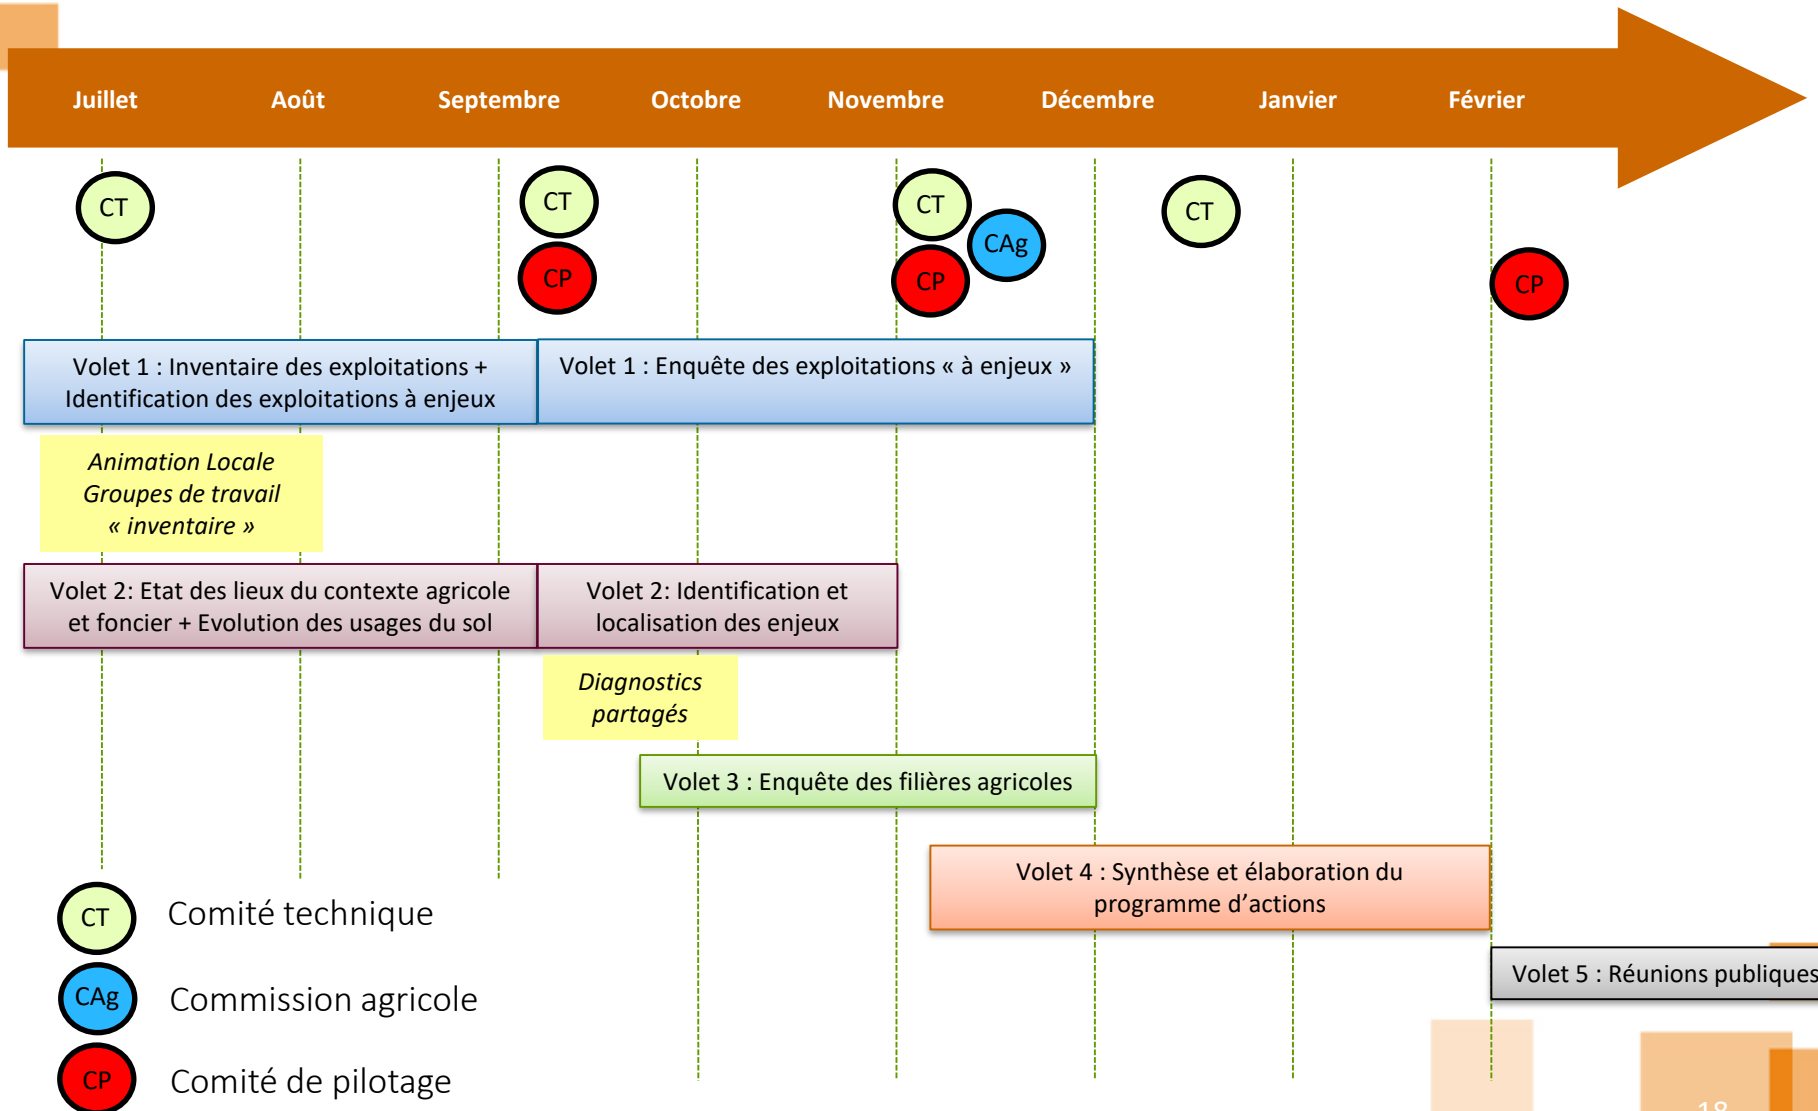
Juillet Août Septembre Octobre Novembre Décembre Janvier Février

CT

CT
CP

CT
CAg
CP

CT

CP

Volet 1 : Inventaire des exploitations + Identification des exploitations à enjeux

Volet 1 : Enquête des exploitations « à enjeux »

*Animation Locale Groupes de travail « inventaire »*

Volet 2: Etat des lieux du contexte agricole et foncier + Evolution des usages du sol

Volet 2: Identification et localisation des enjeux

*Diagnostics partagés*

Volet 3 : Enquête des filières agricoles

Volet 4 : Synthèse et élaboration du programme d'actions

Volet 5 : Réunions publiques

CT Comité technique

CAg Commission agricole

CP Comité de pilotage

18